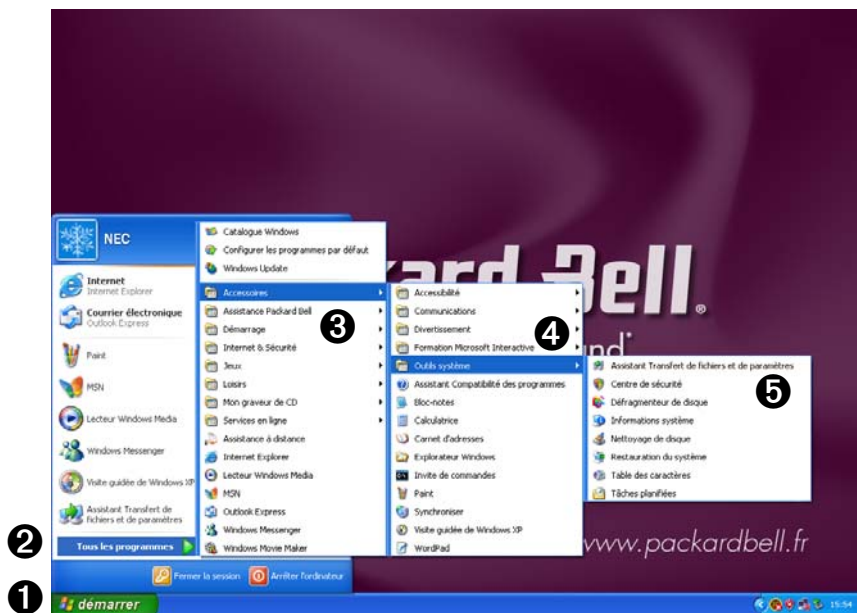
NEC

Internet
Internet Explorer

Courrier électronique
Outlook Express

Paint

MSN

Lecteur Windows Media

Windows Messenger

Visite guidée de Windows XP

Assistant Transfert de fichiers et de paramètres

Tous les programmes

Fermer la session
Arrêter l'ordinateur

démarrer

Catalogue Windows
Configurer les programmes par défaut
Windows Update
Accessoires
Assistance Packard Bell
Démarrage
Internet & Sécurité
Jeux
Loisirs
Mon graveur de CD
Services en ligne
Assistance à distance
Internet Explorer
Lecteur Windows Media
MSN
Outlook Express
Windows Messenger
Windows Movie Maker

Accessibilité
Communications
Divertissement
Formation Microsoft Interactive
Outils système
Assistant Compatibilité des programmes
Bloc-notes
Calculatrice
Carnet d'adresses
Explorateur Windows
Invite de commandes
Paint
Synchroniser
Visite guidée de Windows XP
WordPad

Assistant Transfert de fichiers et de paramètres
Centre de sécurité
Défragmenteur de disque
Informations système
Nettoyage de disque
Restauration du système
Table des caractères
Tâches planifiées

❶ ❷ ❸ ❹ ❺

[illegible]ard Bell®
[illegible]nd
www.packardbell.fr

15:54